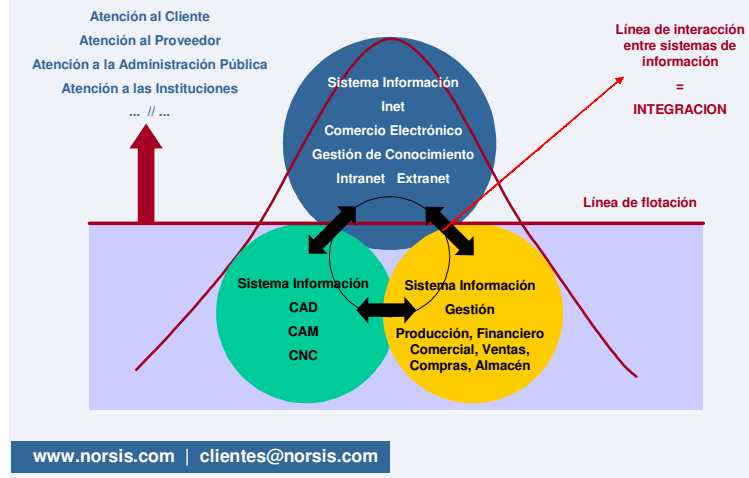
Atención al Cliente
Atención al Proveedor
Atención a la Administración Pública
Atención a las Instituciones
... // ...

Línea de interacción entre sistemas de información
=
INTEGRACION

Sistema Información
Inet
Comercio Electrónico
Gestión de Conocimiento
Intranet Extranet

Línea de flotación

Sistema Información
CAD
CAM
CNC

Sistema Información
Gestión
Producción, Financiero
Comercial, Ventas,
Compras, Almacén

www.norsis.com | clientes@norsis.com